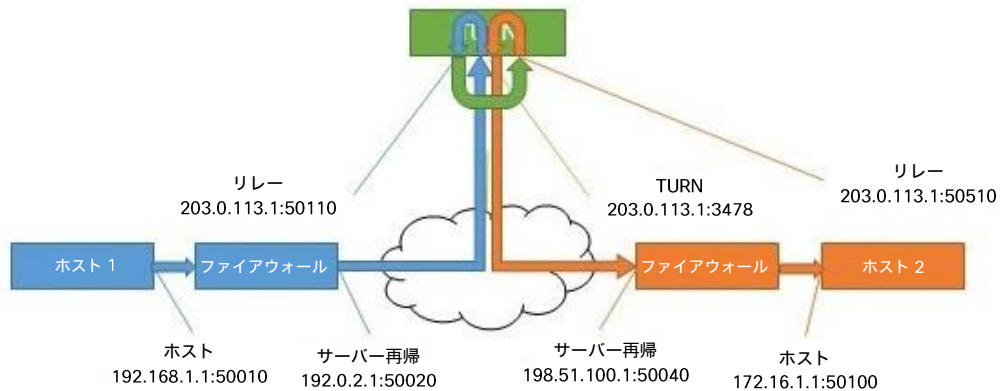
リレー
203.0.113.1:50110

TURN
203.0.113.1:3478

リレー
203.0.113.1:50510

ホスト 1

ファイアウォール

ファイアウォール

ホスト 2

ホスト
192.168.1.1:50010

サーバー再帰
192.0.2.1:50020

サーバー再帰
198.51.100.1:50040

ホスト
172.16.1.1:50100